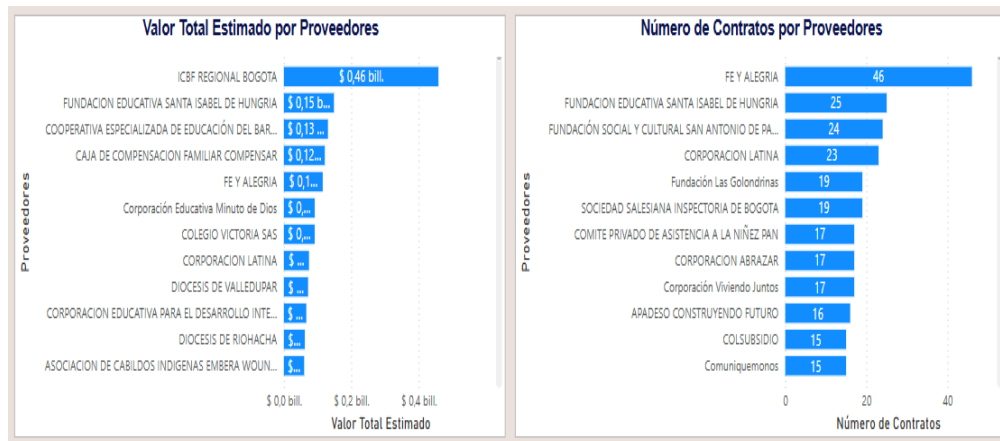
Valor Total Estimado por Proveedores

Proveedores

| Proveedor | Valor |
|---|---|
| ICBF REGIONAL BOGOTA | $ 0,46 bill. |
| FUNDACION EDUCATIVA SANTA ISABEL DE HUNGRIA | $ 0,15 b... |
| COOPERATIVA ESPECIALIZADA DE EDUCACIÓN DEL BAR... | $ 0,13 ... |
| CAJA DE COMPENSACION FAMILIAR COMPENSAR | $ 0,12... |
| FE Y ALEGRIA | $ 0,1... |
| Corporación Educativa Minuto de Dios | $ 0,... |
| COLEGIO VICTORIA SAS | $ 0,... |
| CORPORACION LATINA | $ ... |
| DIOCESIS DE VALLEDUPAR | $ ... |
| CORPORACION EDUCATIVA PARA EL DESARROLLO INTE... | $ ... |
| DIOCESIS DE RIOHACHA | $... |
| ASOCIACION DE CABILDOS INDIGENAS EMBERA WOUN... | $... |

$ 0,0 bill. $ 0,2 bill. $ 0,4 bill.

Valor Total Estimado

Número de Contratos por Proveedores

Proveedores

| Proveedor | Número |
|---|---|
| FE Y ALEGRIA | 46 |
| FUNDACION EDUCATIVA SANTA ISABEL DE HUNGRIA | 25 |
| FUNDACIÓN SOCIAL Y CULTURAL SAN ANTONIO DE PA... | 24 |
| CORPORACION LATINA | 23 |
| Fundación Las Golondrinas | 19 |
| SOCIEDAD SALESIANA INSPECTORIA DE BOGOTA | 19 |
| COMITE PRIVADO DE ASISTENCIA A LA NIÑEZ PAN | 17 |
| CORPORACION ABRAZAR | 17 |
| Corporación Viviendo Juntos | 17 |
| APADESO CONSTRUYENDO FUTURO | 16 |
| COLSUBSIDIO | 15 |
| Comuniquemonos | 15 |

0 20 40

Número de Contratos